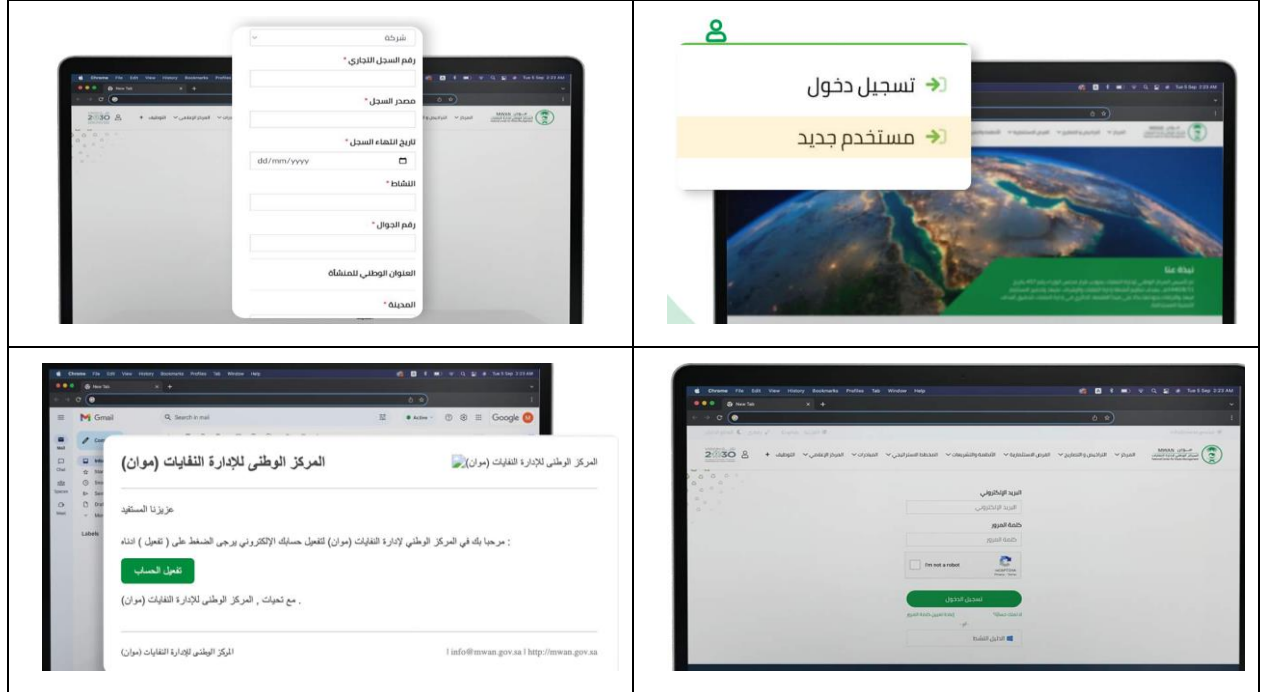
تسجيل دخول

مستخدم جديد

نبذة عنا

شركة

رقم السجل التجاري *

مصدر السجل *

تاريخ انتهاء السجل *

dd/mm/yyyy

النشاط *

رقم الجوال *

العنوان الوطني للمنشأة

المدينة *

البريد الإلكتروني

البريد الإلكتروني

كلمة المرور

كلمة المرور

I'm not a robot

تسجيل الدخول

Gmail

Search in mail

Google

المركز الوطني لإدارة النفايات (موان)

المركز الوطني لإدارة النفايات (موان)

عزيزنا المستفيد

: مرحبا بك في المركز الوطني لإدارة النفايات (موان) لتفعيل حسابك الإلكتروني يرجى الضغط على ( تفعيل ) ادناه

تفعيل الحساب

. مع تحيات , المركز الوطني لإدارة النفايات (موان)

المركز الوطني لإدارة النفايات (موان)

| info@mwan.gov.sa | http://mwan.gov.sa